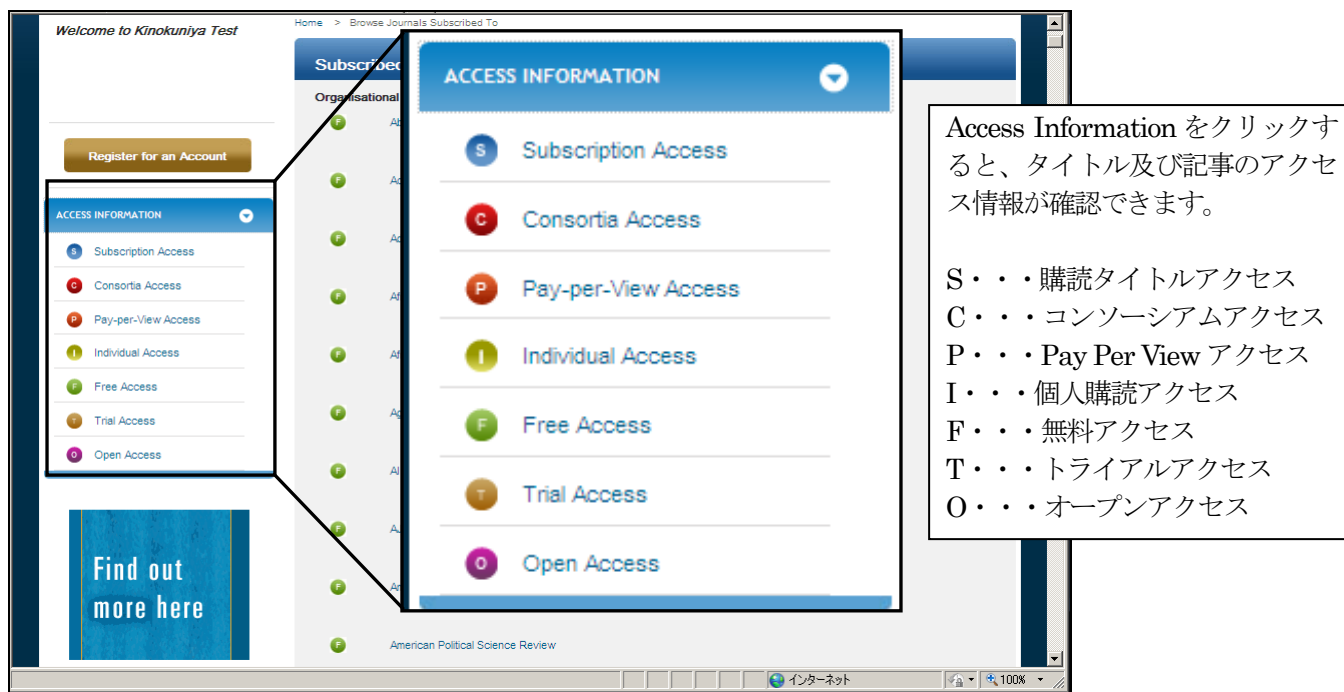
Welcome to Kinokuniya Test

Home > Browse Journals Subscribed To

Subscribed

Organisational

Register for an Account

ACCESS INFORMATION

S Subscription Access

C Consortia Access

P Pay-per-View Access

I Individual Access

F Free Access

T Trial Access

O Open Access

Find out more here

F Ab
F Ac
F Ac
F Af
F Af
F Ag
F Al
F Al
F Am
F American Political Science Review

ACCESS INFORMATION

S Subscription Access

C Consortia Access

P Pay-per-View Access

I Individual Access

F Free Access

T Trial Access

O Open Access

Access Information をクリックすると、タイトル及び記事のアクセス情報が確認できます。

S・・・購読タイトルアクセス
C・・・コンソーシアムアクセス
P・・・Pay Per View アクセス
I・・・個人購読アクセス
F・・・無料アクセス
T・・・トライアルアクセス
O・・・オープンアクセス

インターネット

100%